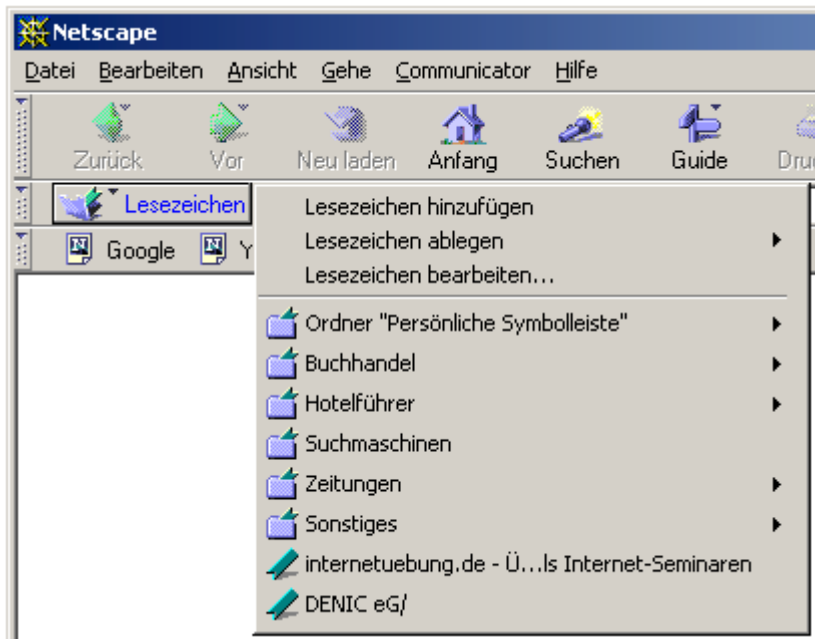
Netscape

Datei Bearbeiten Ansicht Gehe Communicator Hilfe

Zurück Vor Neu laden Anfang Suchen Guide Dru

Lesezeichen

Google Y

Lesezeichen hinzufügen
Lesezeichen ablegen
Lesezeichen bearbeiten...

Ordner "Persönliche Symbolleiste"
Buchhandel
Hotelführer
Suchmaschinen
Zeitungen
Sonstiges
internetuebung.de - Ü...ls Internet-Seminaren
DENIC eG/